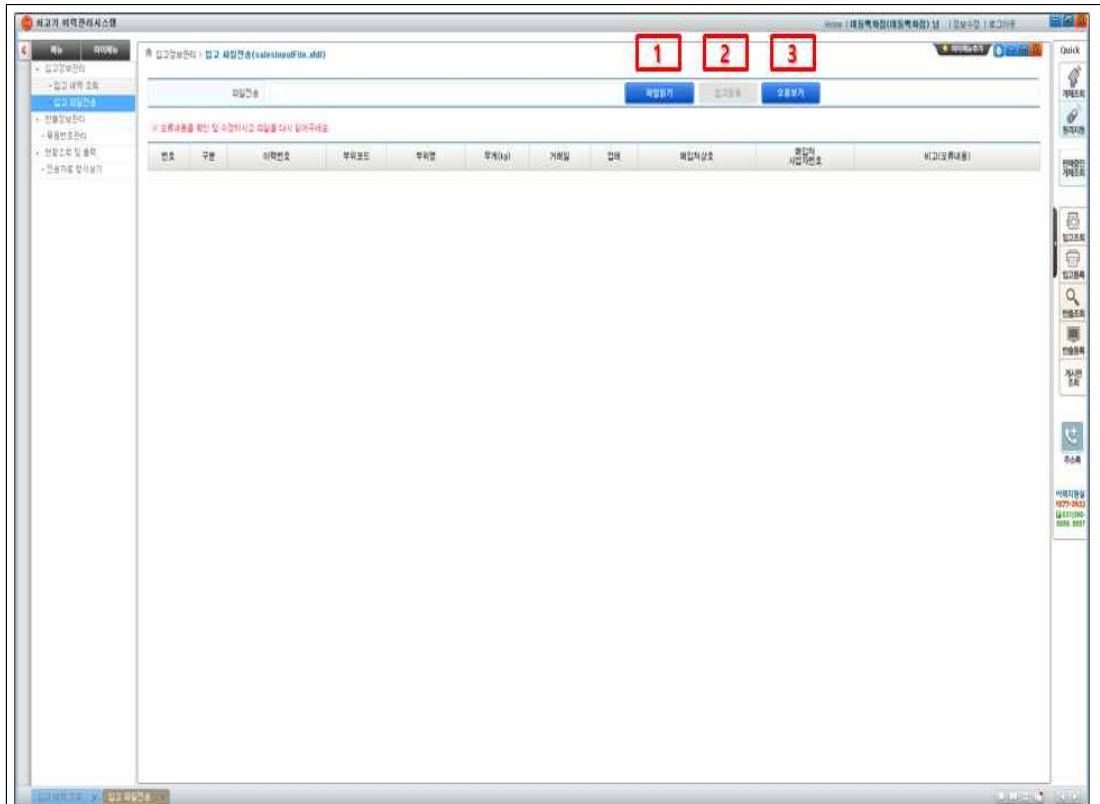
쇠고기 이력관리시스템

Home | 태등록회원(태등록회원) 님 | 정보수정 | 로그아웃

메뉴 | 마이메뉴

- 입고정보관리
- 입고 내역 조회
- 입고 파일전송
- 판매정보관리
- 묶음번호관리
- 현황조회 및 출력
- 전송자료 양식보기

입고정보관리 > 입고 파일전송(salesInputFile.xfdl)

1 2 3

파일전송

파일읽기 | 입고등록 | 오류보기

※ 오류내용을 확인 및 수정하시고 파일을 다시 읽어주세요.

| 번호 | 구분 | 이력번호 | 부위코드 | 부위명 | 무게(kg) | 거래일 | 업태 | 매입처상호 | 매입처 사업자번호 | 비고(오류내용) |
|---|---|---|---|---|---|---|---|---|---|---|

Quick

거래조회

등록지원

판매업자 거래조회

입고조회

입고등록

판매조회

판매등록

게시판 조회

주소록

이력지원실 1577-2633

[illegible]

입고 내역 조회 | 입고 파일전송